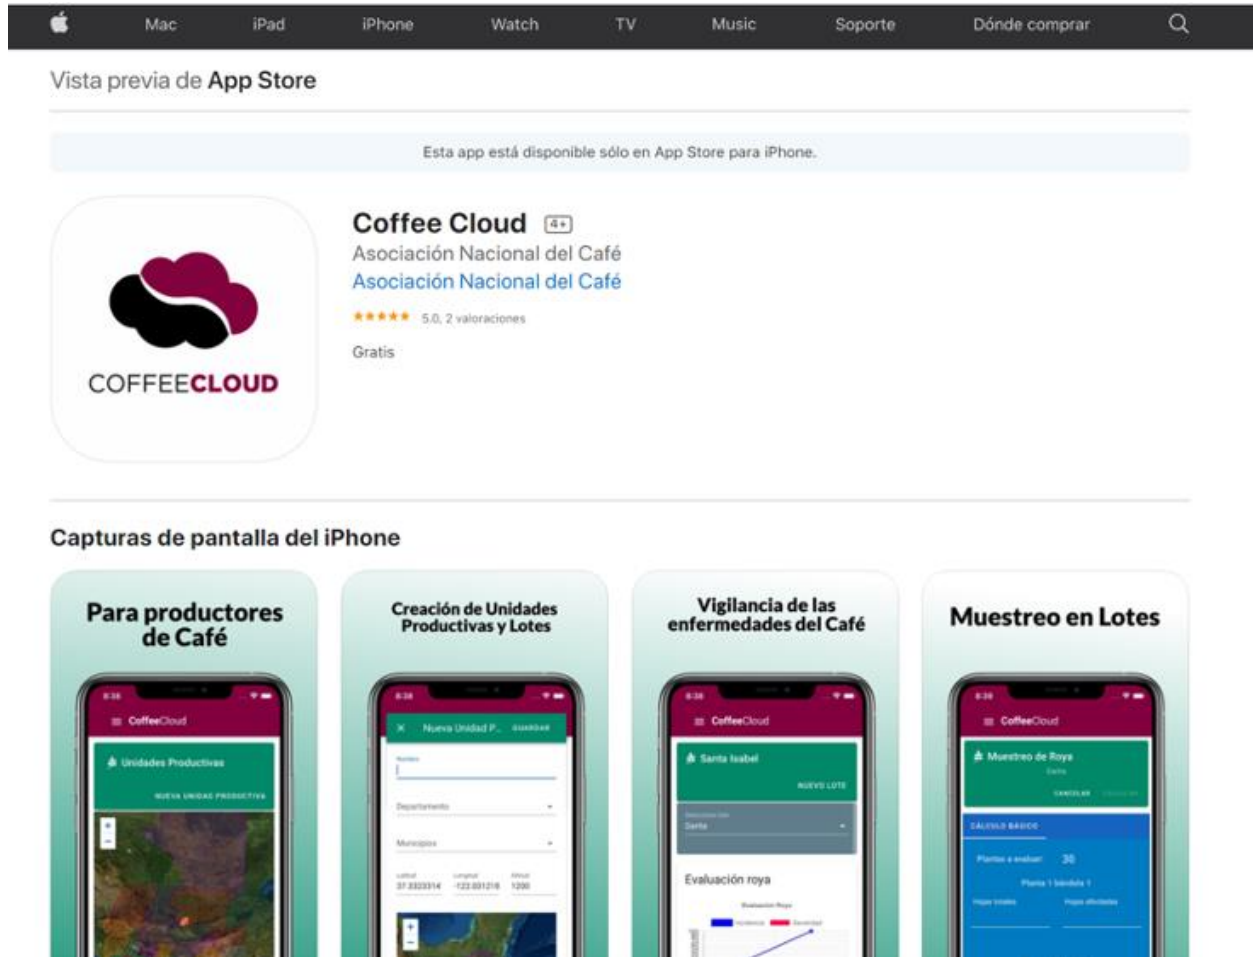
Mac iPad iPhone Watch TV Music Soporte Dónde comprar

Vista previa de App Store

Esta app está disponible sólo en App Store para iPhone.

COFFEECLOUD

Coffee Cloud 4+
Asociación Nacional del Café
Asociación Nacional del Café
★★★★★ 5.0, 2 valoraciones
Gratis

Capturas de pantalla del iPhone

Para productores de Café

8:38
CoffeeCloud
Unidades Productivas
NUEVA UNIDAD PRODUCTIVA

Creación de Unidades Productivas y Lotes

8:38
Nueva Unidad P... GUARDAR
Nombre
Departamento
Municipios
Latitud Longitud Altitud
37.3323314 -122.031218 1200

Vigilancia de las enfermedades del Café

8:38
CoffeeCloud
Santa Isabel
NUEVO LOTE
Santa
Evaluación roya
Evaluación Roya
Incidencia Severidad

Muestreo en Lotes

8:38
CoffeeCloud
Muestreo de Roya
Santa
CANCELAR
CÁLCULO BÁSICO
Plantas a evaluar: 30
Planta 1 bandola 1
Hojas totales Hojas afectadas